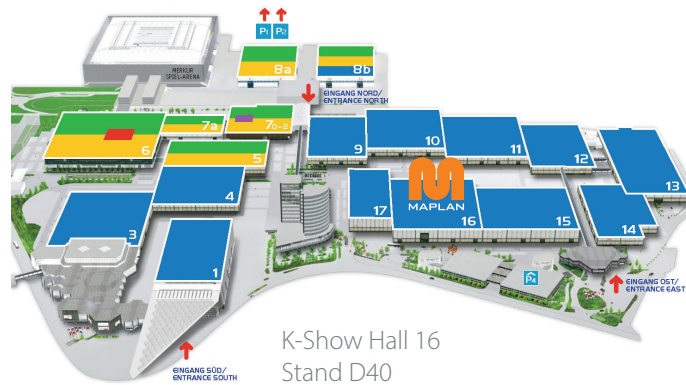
P1 P2

MERKUR SPIEL-ARENA

8a

8b

EINGANG NORD/ ENTRANCE NORTH

7a

7.0-2

6

5

4

3

1

9

10

11

12

13

MAPLAN

17

16

15

14

P4

EINGANG OST/ ENTRANCE EAST

EINGANG SÜD/ ENTRANCE SOUTH

K-Show Hall 16
Stand D40